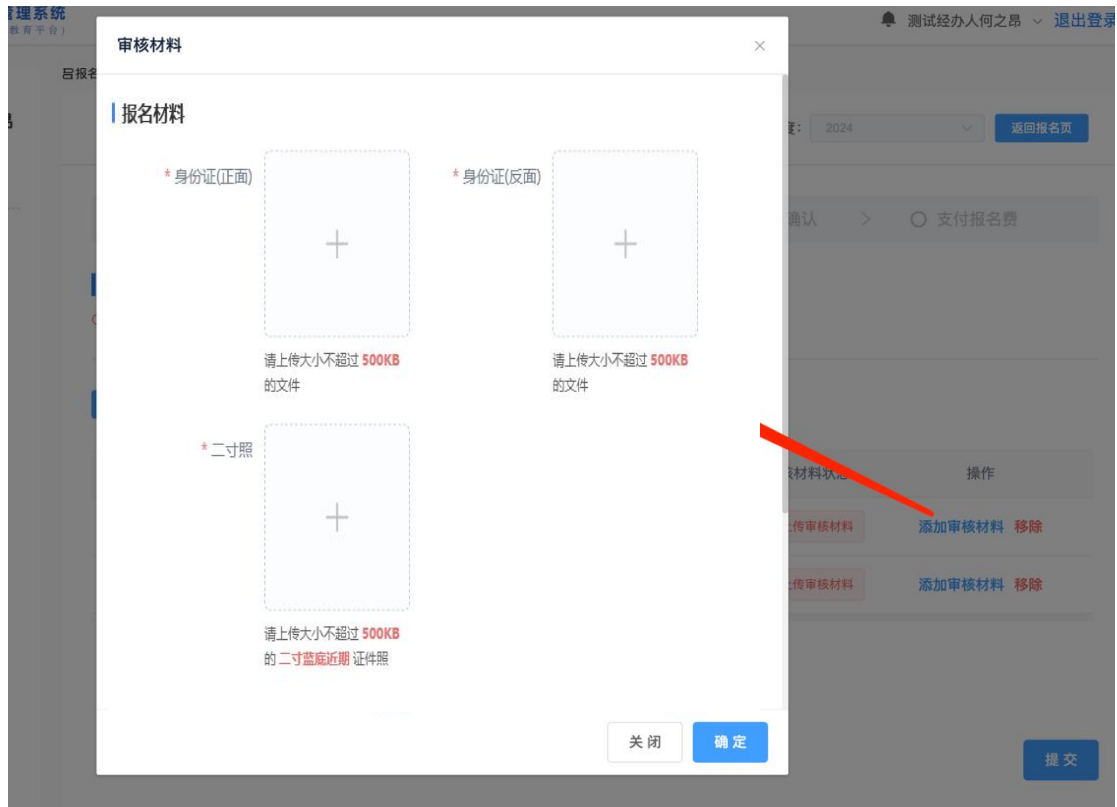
理系统
教育平台）

测试经办人何之昂 退出登录

审核材料

×

报名材料

* 身份证(正面)

+

请上传大小不超过 500KB 的文件

* 身份证(反面)

+

请上传大小不超过 500KB 的文件

* 二寸照

+

请上传大小不超过 500KB 的 二寸蓝底近期 证件照

关 闭

确 定

吕报名

度: 2024

返回报名页

确认 > 支付报名费

核材料状态

操作

上传审核材料

添加审核材料 移除

上传审核材料

添加审核材料 移除

提 交